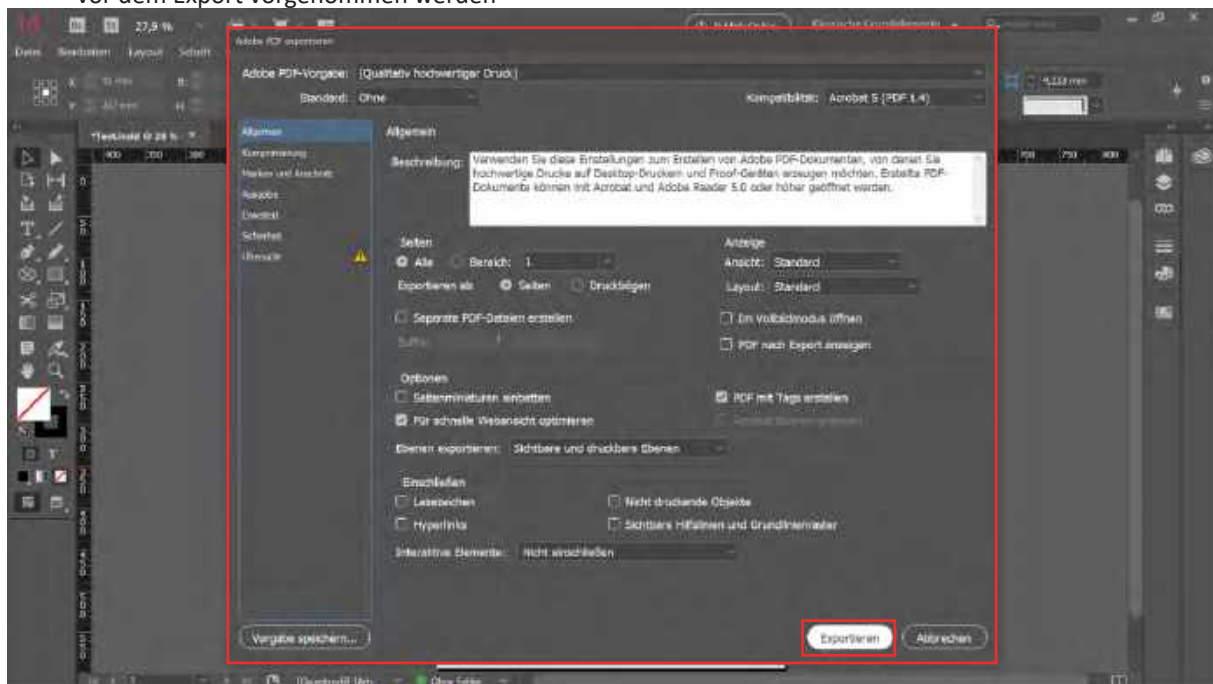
vor dem Export vorgenommen werden

27,9 %

Datei Bearbeiten Layout Schrift

Adobe PDF exportieren

Adobe PDF-Vorgabe: [Qualitativ hochwertiger Druck]

Standard: Ohne

Kompatibilität: Acrobat 5 (PDF 1.4)

Allgemein
Komprimierung
Marken und Anschnitt
Ausgabe
Erweitert
Sicherheit
Übersicht

Allgemein

Beschreibung: Verwenden Sie diese Einstellungen zum Erstellen von Adobe PDF-Dokumenten, von denen Sie hochwertige Drucke auf Desktop-Druckern und Proof-Geräten erzeugen möchten. Erstellte PDF-Dokumente können mit Acrobat und Adobe Reader 5.0 oder höher geöffnet werden.

Seiten
Alle Bereich: 1
Exportieren als Seiten Druckbögen
Separate PDF-Dateien erstellen
Suffix:

Anzeige
Ansicht: Standard
Layout: Standard
Im Vollbildmodus öffnen
PDF nach Export anzeigen

Optionen
Seitenminiaturen einbetten
Für schnelle Webansicht optimieren
PDF mit Tags erstellen
Acrobat-Ebenen erstellen

Ebenen exportieren: Sichtbare und druckbare Ebenen

Einschließen
Lesezeichen
Hyperlinks
Nicht druckende Objekte
Sichtbare Hilfslinien und Grundlinienraster

Interaktive Elemente: Nicht einschließen

Vorgabe speichern...

Exportieren Abbrechen

Ohne Fehler